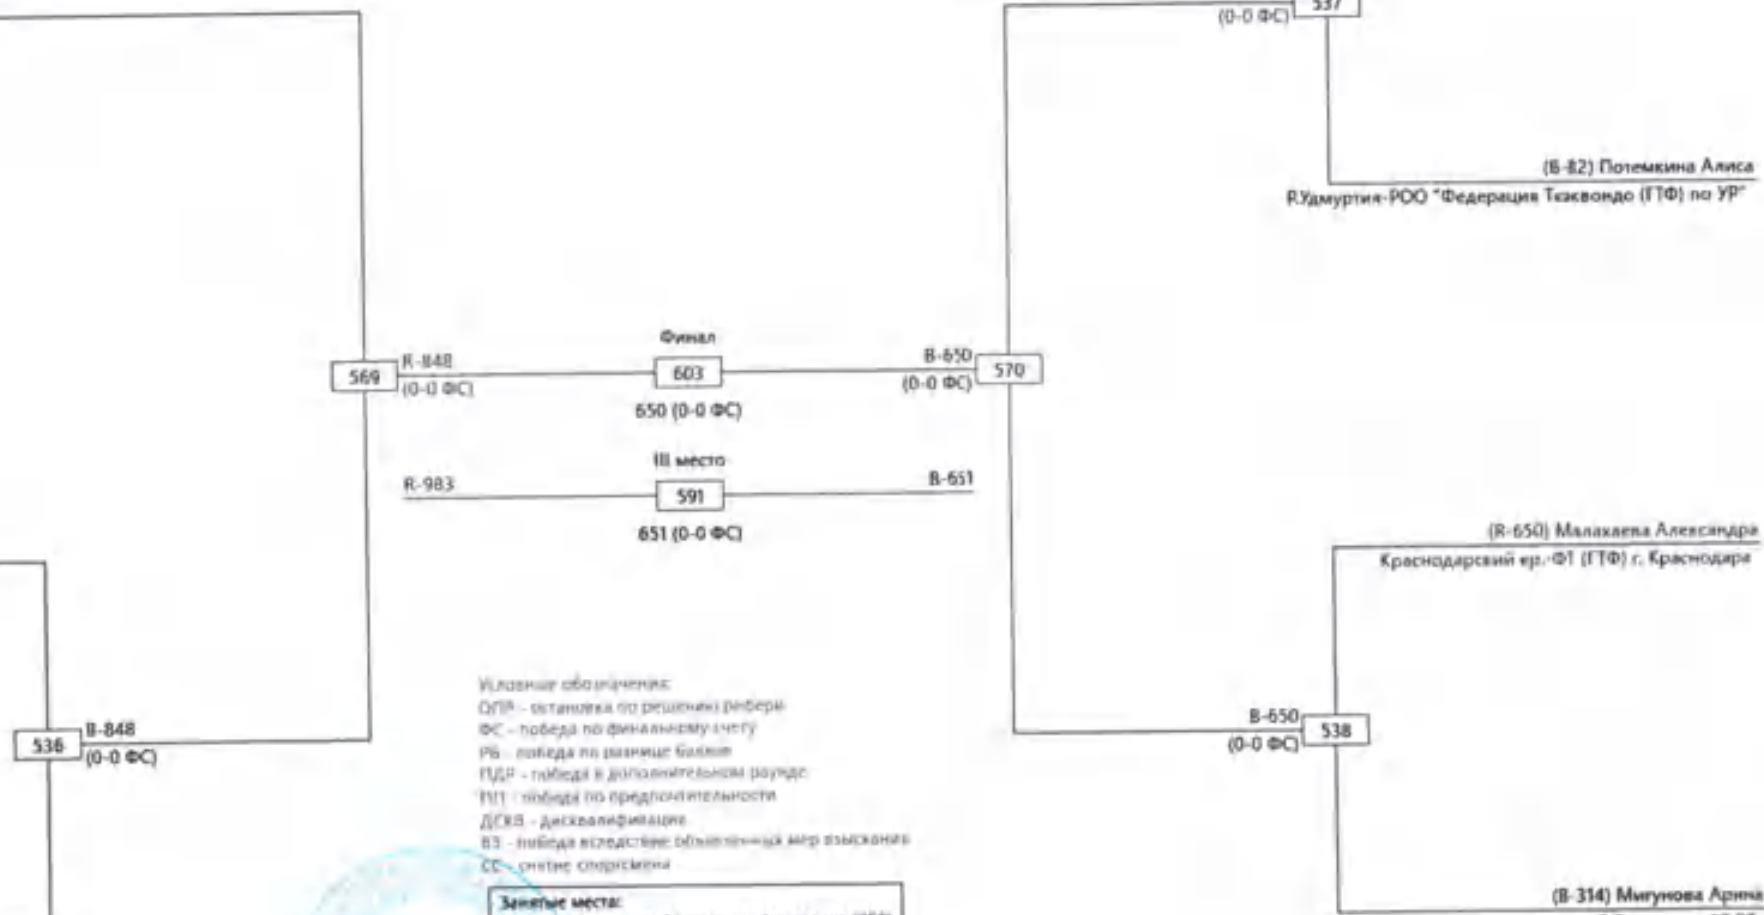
(0-0 ФС) 537

(B-82) Потемкина Алиса
Р.Удмуртия-РОО "Федерация Тхэквондо (ГТФ) по УР"

569 R-848
(0-0 ФС)

Финал
603
650 (0-0 ФС)

B-650
(0-0 ФС) 570

III место
R-983 591 B-651
651 (0-0 ФС)

(R-650) Малахаева Александра
Краснодарский кр.-Ф1 (ГТФ) г. Краснодара

536 B-848
(0-0 ФС)

Условные обозначения:
ОПР - остановка по решению рефери
ФС - победа по финальному счету
РБ - победа по разнице баллов
ПДР - победа в дополнительном раунде
ПП - победа по предпочтительности
ДСКВ - дисквалификация
ВЗ - победа вследствие объявленных мер взыскания
СС - снятие спортсмена

B-650
(0-0 ФС) 538

Занятые места:

(B-314) Мигунова Арина